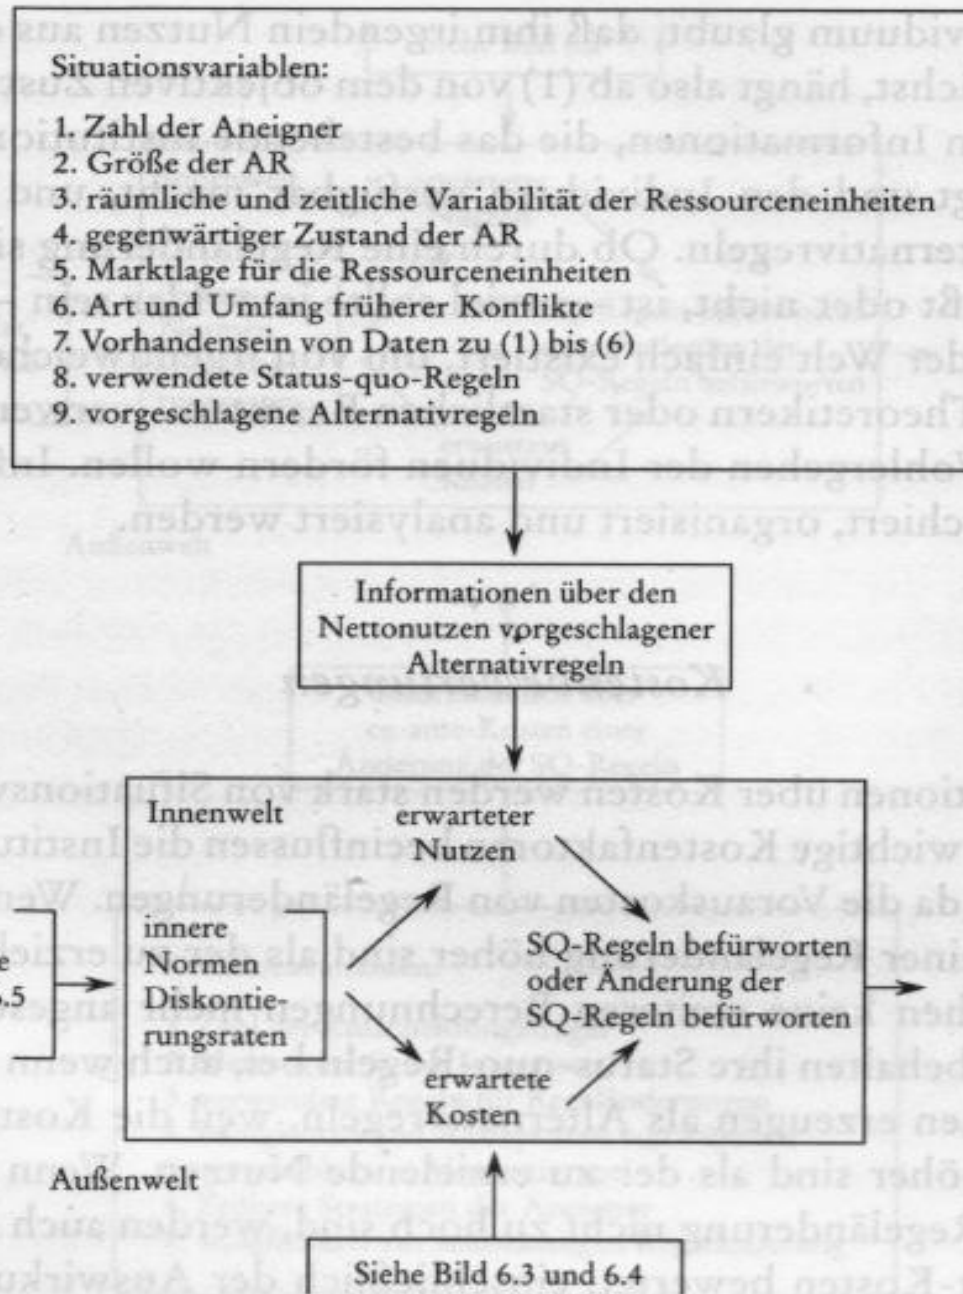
Situationsvariablen:

1. Zahl der Aneigner
2. Größe der AR
3. räumliche und zeitliche Variabilität der Ressourceneinheiten
4. gegenwärtiger Zustand der AR
5. Marktlage für die Ressourceneinheiten
6. Art und Umfang früherer Konflikte
7. Vorhandensein von Daten zu (1) bis (6)
8. verwendete Status-quo-Regeln
9. vorgeschlagene Alternativregeln

Informationen über den Nettonutzen vorgeschlagener Alternativregeln

Innenwelt

erwarteter Nutzen

innere Normen Diskontierungsraten

SQ-Regeln befürworten oder Änderung der SQ-Regeln befürworten

erwartete Kosten

Außenwelt

e
.5

Siehe Bild 6.3 und 6.4